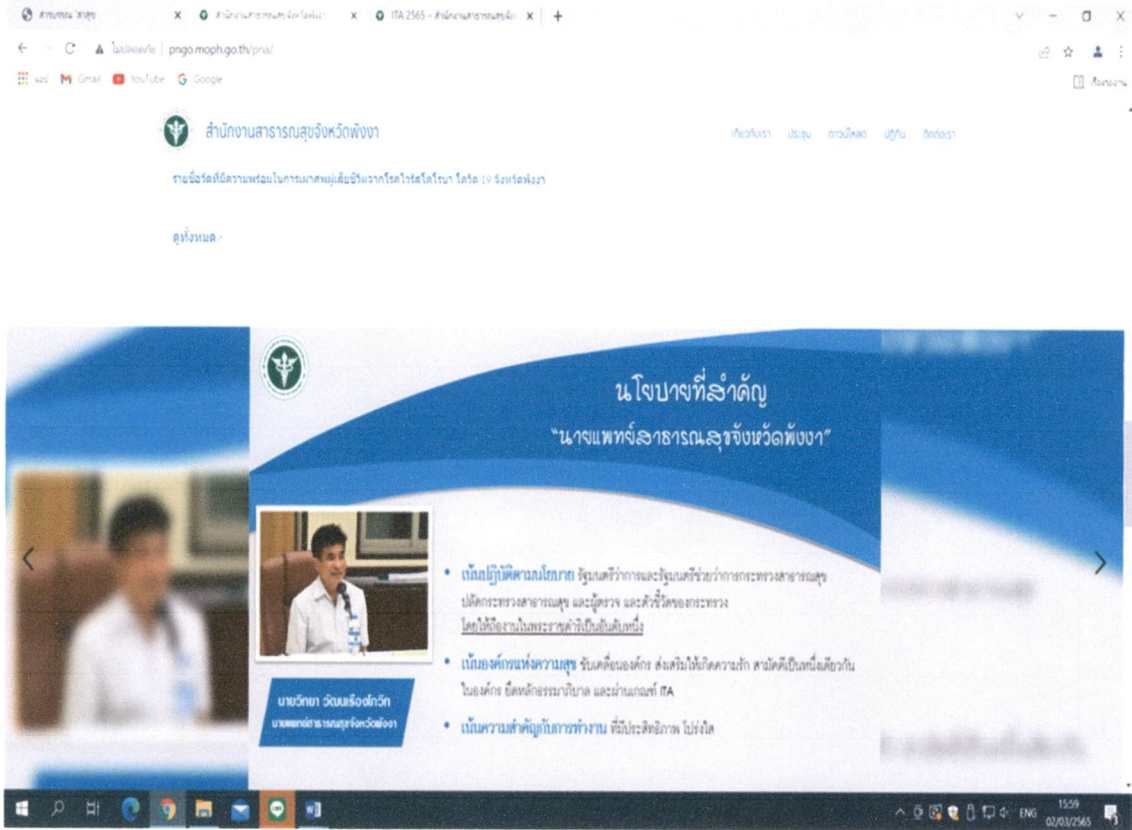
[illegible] × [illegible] × ITA 2565 – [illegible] × +

ไม่ปลอดภัย | pngo.moph.go.th/pna/

แอป Gmail YouTube Google

สำนักงานสาธารณสุขจังหวัดพังงา

เกี่ยวกับเรา ประชุม ดาวน์โหลด ปฏิทิน ติดต่อเรา

รายชื่อวัดที่มีความพร้อมในการฌาปนกิจผู้เสียชีวิตจากโรคไวรัสโคโรนา โควิด 19 จังหวัดพังงา

ดูทั้งหมด ›

นโยบายที่สำคัญ
"นายแพทย์สาธารณสุขจังหวัดพังงา"

• เน้นปฏิบัติตามนโยบาย รัฐมนตรีว่าการและรัฐมนตรีช่วยว่าการกระทรวงสาธารณสุข ปลัดกระทรวงสาธารณสุข และผู้ตรวจ และตัวชี้วัดของกระทรวง โดยให้ถืองานในพระราชดำริเป็นอันดับหนึ่ง

• เน้นองค์กรแห่งความสุข ขับเคลื่อนองค์กร ส่งเสริมให้เกิดความรัก สามัคคีเป็นหนึ่งเดียวกันในองค์กร ยึดหลักธรรมาภิบาล และผ่านเกณฑ์ ITA

• เน้นความสำคัญกับการทำงาน ที่มีประสิทธิภาพ โปร่งใส

นายวิทยา วัฒนเรืองโกวิท
นายแพทย์สาธารณสุขจังหวัดพังงา

ENG 15:59 02/03/2565